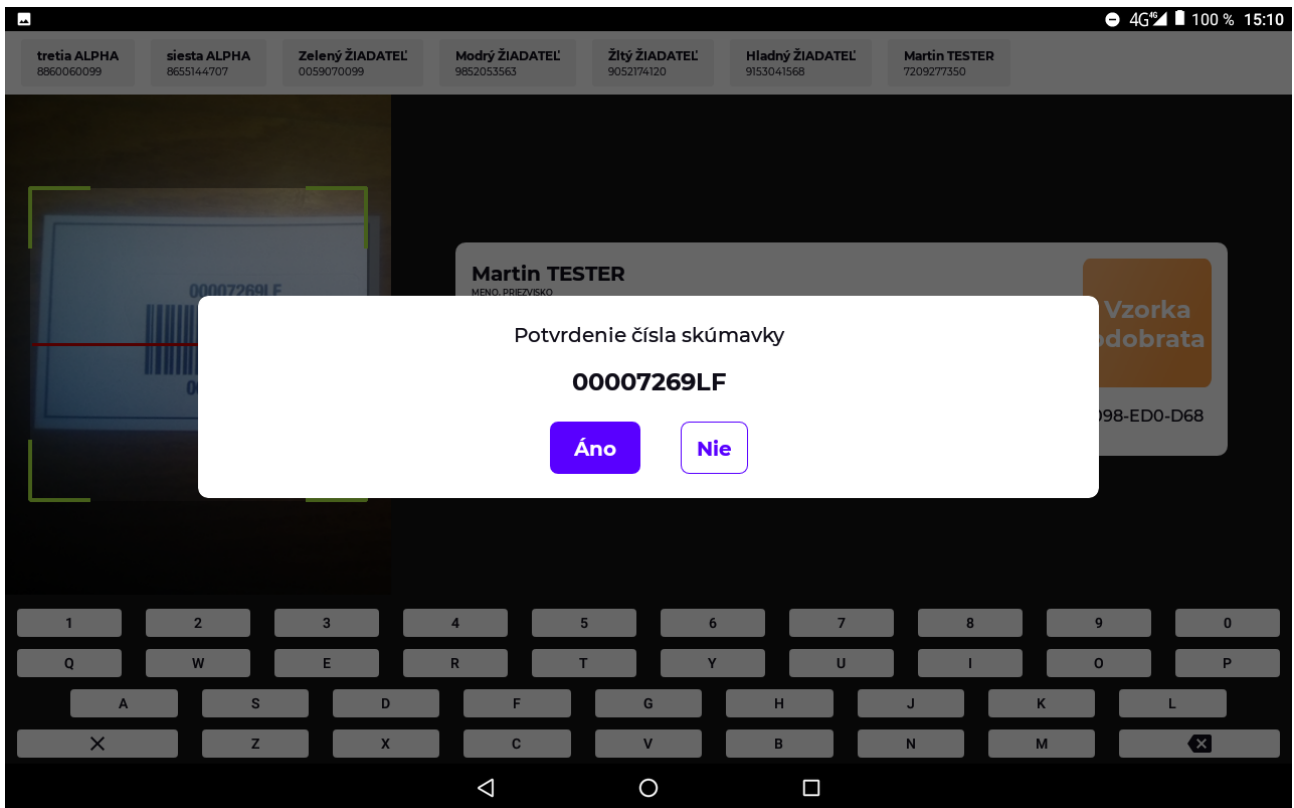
4G 100 % 15:10

tretia ALPHA
8860060099

siesta ALPHA
8655144707

Zelený ŽIADATEĽ
0059070099

Modrý ŽIADATEĽ
9852053563

Žltý ŽIADATEĽ
9052174120

Hladný ŽIADATEĽ
9153041568

Martin TESTER
7209277350

00007269LF

Martin TESTER
MENO, PRIEZVISKO

Vzorka odobrata

)98-ED0-D68

Potvrdenie čísla skúmavky

00007269LF

Áno Nie

1 2 3 4 5 6 7 8 9 0
Q W E R T Y U I O P
A S D F G H J K L
Z X C V B N M